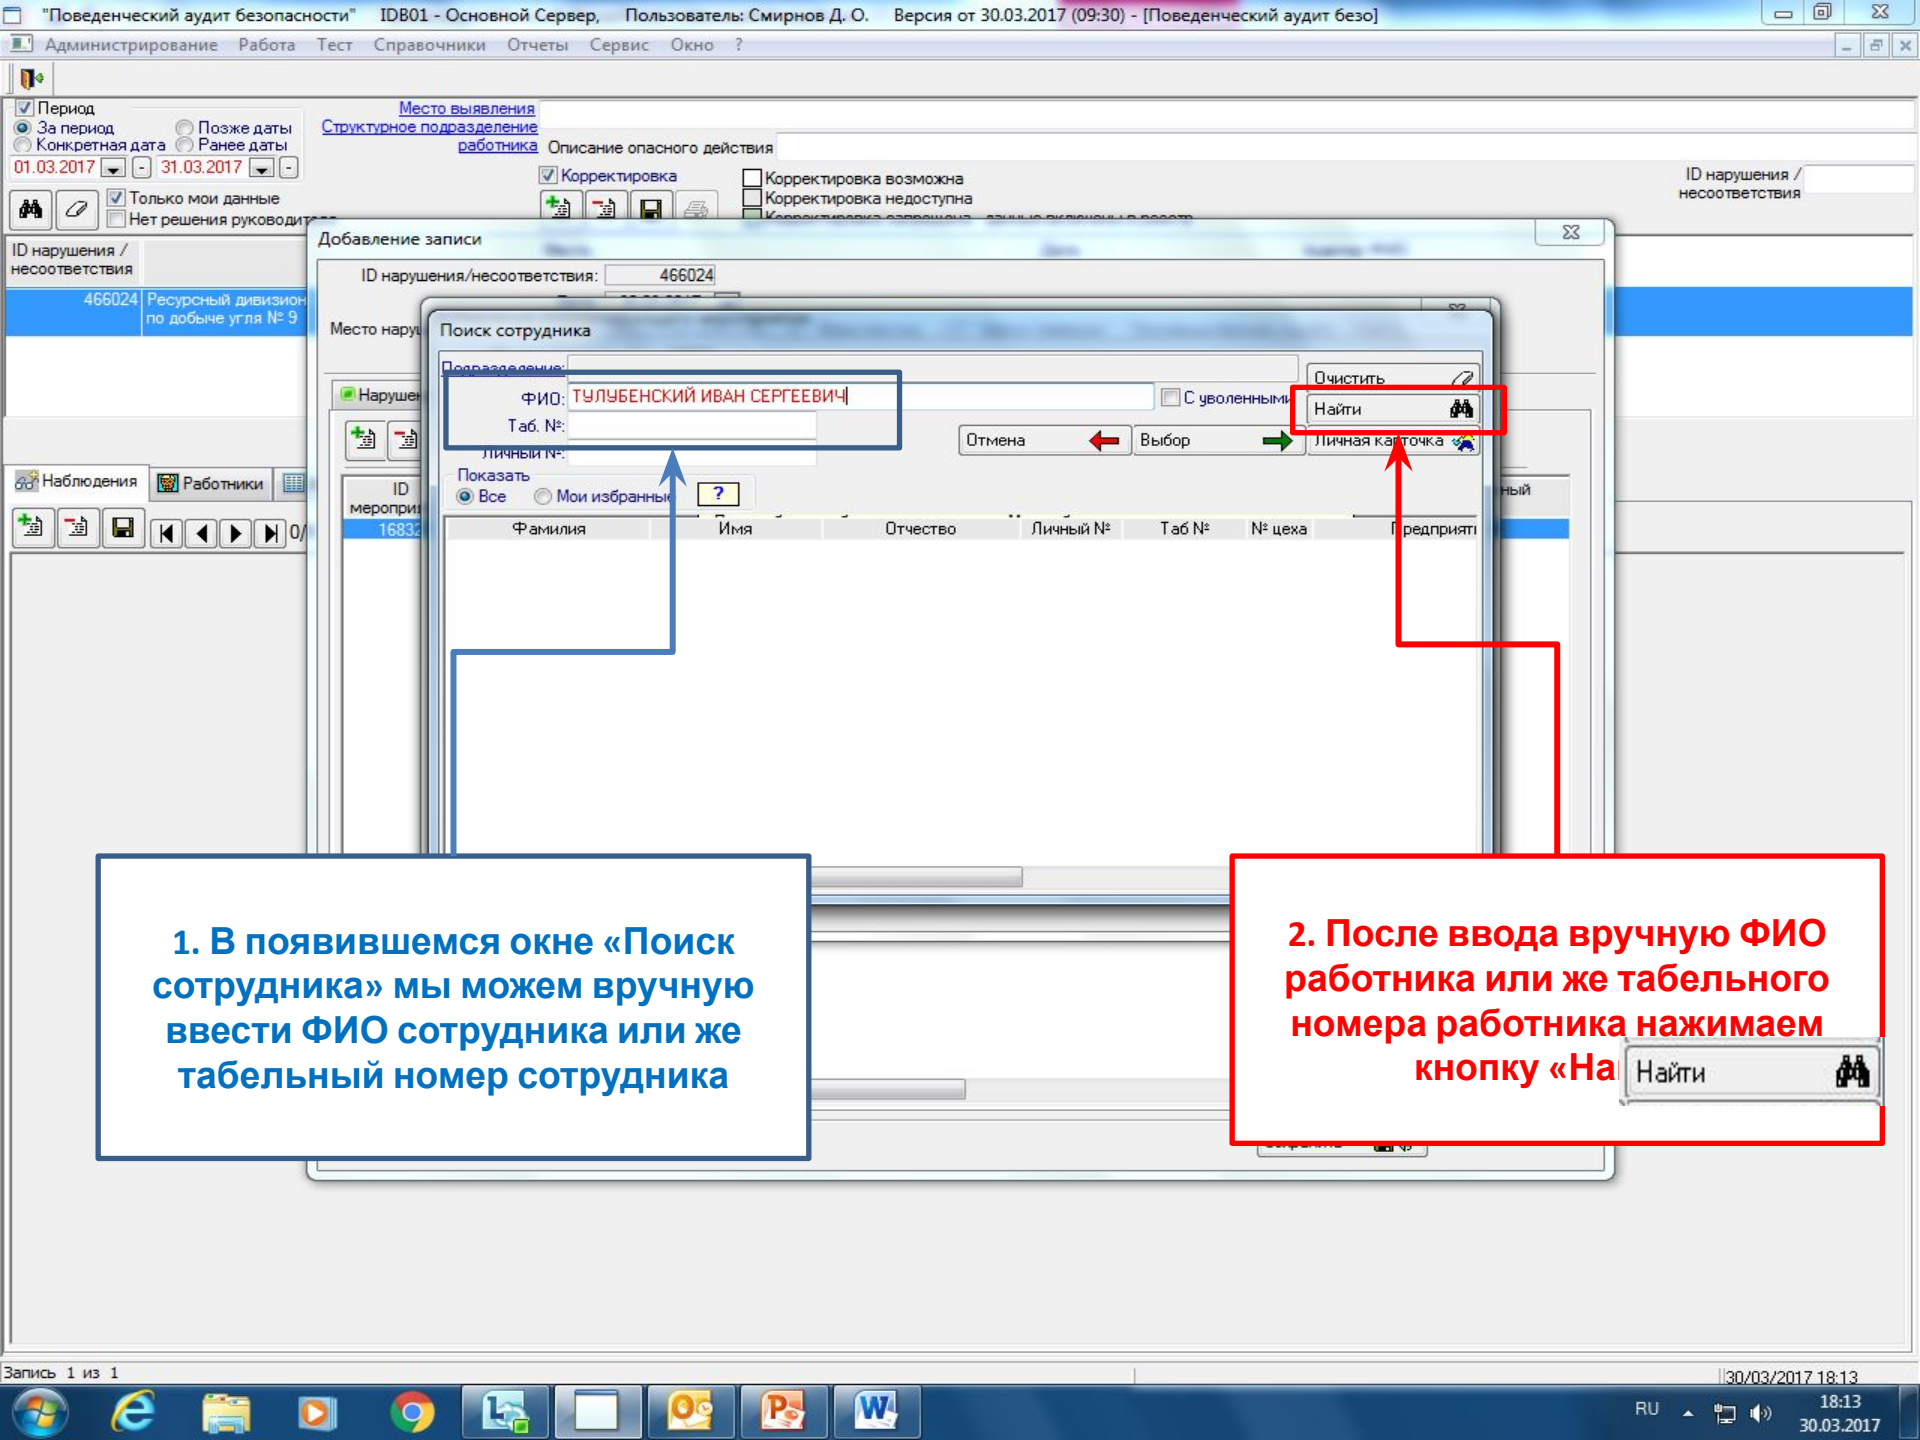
"Поведенческий аудит безопасности" IDB01 - Основной Сервер, Пользователь: Смирнов Д. О. Версия от 30.03.2017 (09:30) - [Поведенческий аудит безо]

Администрирование Работа Тест Справочники Отчеты Сервис Окно ?

Период
За период Позже даты
Конкретная дата Ранее даты
01.03.2017 31.03.2017

Только мои данные
Нет решения руководит

Место выявления
Структурное подразделение
работника
Описание опасного действия

Корректировка
Корректировка возможна
Корректировка недоступна

ID нарушения / несоответствия

ID нарушения / несоответствия
466024 Ресурсный дивизион по добыче угля № 9

Наблюдения Работники

Добавление записи
ID нарушения/несоответствия: 466024
Место нару
Наруше

ID меропри
16832

Поиск сотрудника
Подразделение:
ФИО: ТУЛУБЕНСКИЙ ИВАН СЕРГЕЕВИЧ
С уволенными
Таб. №:
Личный №:
Очистить
Найти
Отмена
Выбор
Личная карточка
Показать
Все Мои избранные ?

| Фамилия | Имя | Отчество | Личный № | Таб № | № цеха | Предприяти |
|---|---|---|---|---|---|---|

1. В появившемся окне «Поиск сотрудника» мы можем вручную ввести ФИО сотрудника или же табельный номер сотрудника

2. После ввода вручную ФИО работника или же табельного номера работника нажимаем кнопку «На

Найти

Запись 1 из 1
30/03/2017 18:13
RU 18:13 30.03.2017